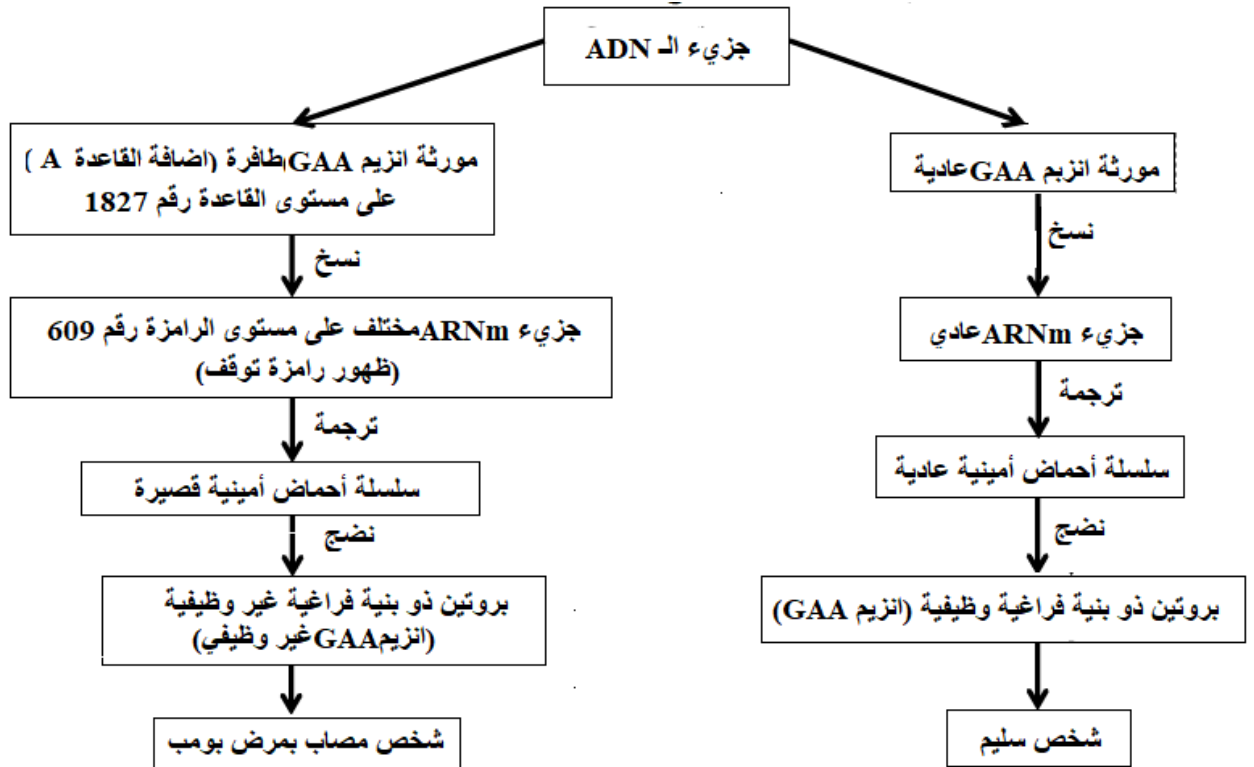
جزيء الـ ADN

مورثة انزيم GAA عادية

نسخ

جزيء ARNm عادي

ترجمة

سلسلة أحماض أمينية عادية

نضج

بروتين ذو بنية فراغية وظيفية (انزيم GAA)

شخص سليم

مورثة انزيم GAA طافرة (اضافة القاعدة A ) على مستوى القاعدة رقم 1827

نسخ

جزيء ARNm مختلف على مستوى الرامزة رقم 609 (ظهور رامزة توقف)

ترجمة

سلسلة أحماض أمينية قصيرة

نضج

بروتين ذو بنية فراغية غير وظيفية (أنزيم GAA غير وظيفي)

شخص مصاب بمرض بومب